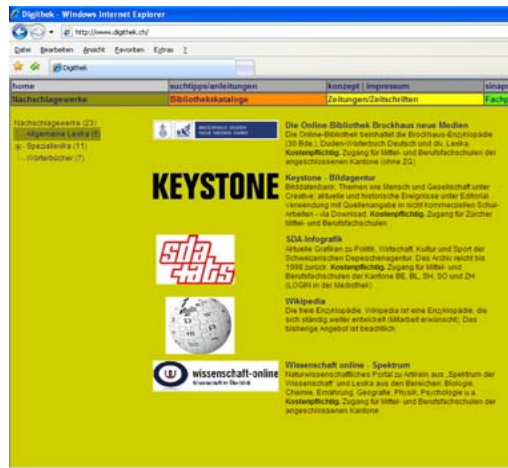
Digithek - Windows Internet Explorer

http://www.digithek.ch/

Datei Bearbeiten Ansicht Favoriten Extras ?

Digithek

| home | suchtipps/anleitungen | konzept \| impressum | sinap |
|---|---|---|---|
| Nachschlagewerke | Bibliothekskataloge | Zeitungen/Zeitschriften | Fachg |

Nachschlagewerke (23)
Allgemeine Lexika (5)
Speziallexika (11)
Wörterbücher (7)

BROCKHAUS DUDEN NEUE MEDIEN GMBH

Die Online-Bibliothek Brockhaus neue Medien
Die Online-Bibliothek beinhaltet die Brockhaus-Enzyklopädie (30 Bde.), Duden-Wörterbuch Deutsch und div. Lexika. Kostenpflichtig. Zugang für Mittel- und Berufsfachschulen der angeschlossenen Kantone (ohne ZG)

KEYSTONE

Keystone - Bildagentur
Bilddatenbank: Themen wie Mensch und Gesellschaft unter Creative; aktuelle und historische Ereignisse unter Editorial. Verwendung mit Quellenangabe in nicht kommerziellen Schul-Arbeiten - via Download. Kostenpflichtig. Zugang für Zürcher Mittel- und Berufsfachschulen

sda stats

SDA-Infografik
Aktuelle Grafiken zu Politik, Wirtschaft, Kultur und Sport der Schweizerischen Depeschenagentur. Das Archiv reicht bis 1998 zurück. Kostenpflichtig. Zugang für Mittel- und Berufsfachschulen der Kantone BE, BL, SH, SO und ZH (LOGIN in der Mediothek)

Wikipedia
Die freie Enzyklopädie. Wikipedia ist eine Enzyklopädie, die sich ständig weiter entwickelt (Mitarbeit erwünscht). Das bisherige Angebot ist beachtlich.

wissenschaft-online
Wissenschaft im Überblick

Wissenschaft online - Spektrum
Naturwissenschaftliches Portal zu Artikeln aus „Spektrum der Wissenschaft" und Lexika aus den Bereichen: Biologie, Chemie, Ernährung, Geografie, Physik, Psychologie u.a. Kostenpflichtig. Zugang für Mittel- und Berufsfachschulen der angeschlossenen Kantone